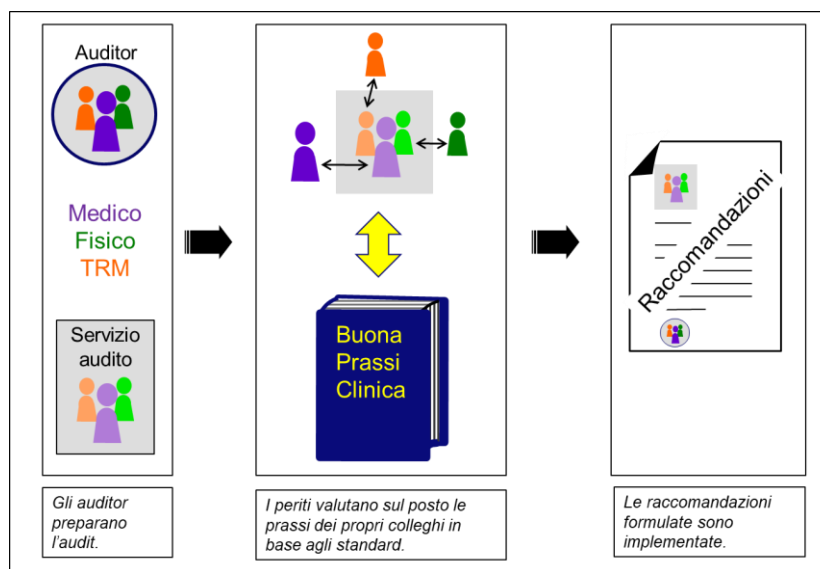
Auditor

Medico
Fisico
TRM

Servizio audito

Buona Prassi Clinica

Raccomandazioni

Gli auditor preparano l'audit.

I periti valutano sul posto le prassi dei propri colleghi in base agli standard.

Le raccomandazioni formulate sono implementate.